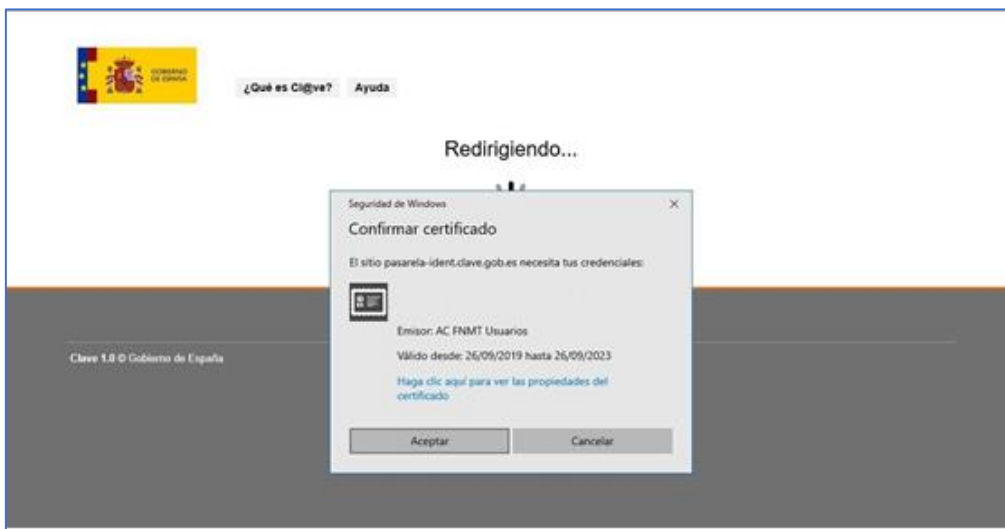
GOBIERNO DE ESPAÑA

¿Qué es Cl@ve?

Ayuda

Redirigiendo...

Seguridad de Windows

×

Confirmar certificado

El sitio pasarela-ident.clave.gob.es necesita tus credenciales:

Emisor: AC FNMT Usuarios

Válido desde: 26/09/2019 hasta 26/09/2023

Haga clic aquí para ver las propiedades del certificado

Aceptar

Cancelar

Clave 1.0 © Gobierno de España